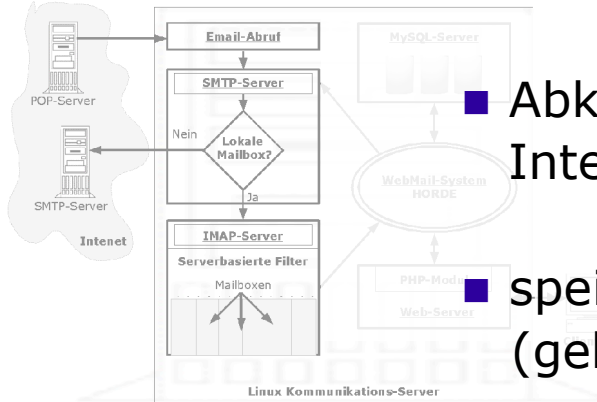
POP-Server

SMTP-Server

Intenet

Email-Abruf

SMTP-Server

Nein

Lokale Mailbox?

Ja

IMAP-Server

Serverbasierte Filter

Mailboxen

MySQL-Server

WebMail-System HORDE

PHP-Modul

Web-Server

Linux Kommunikations-Server

Abk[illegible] Inte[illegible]

spei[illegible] (ge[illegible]